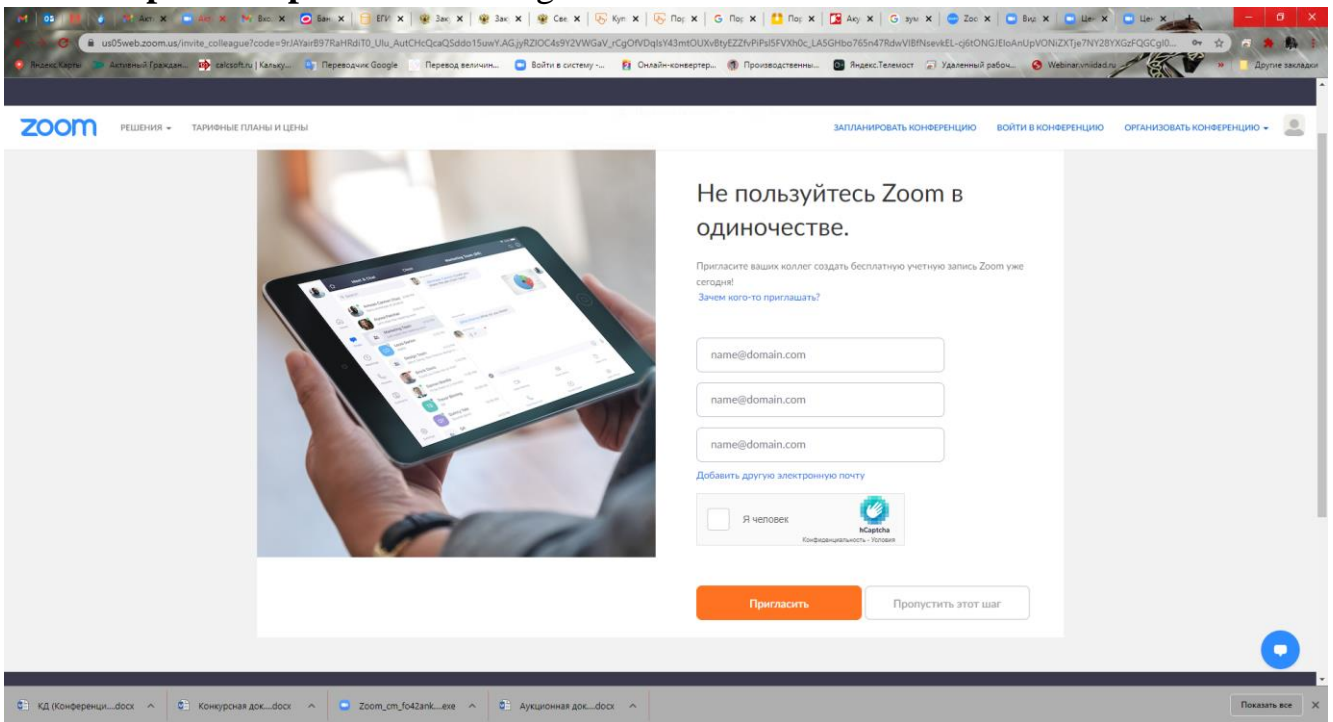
us05web.zoom.us/invite_colleague?code=9rJAYairB97RaHRdiT0_Ulu_AutCHcQcaQSddo15uwY.AGjyRZIOC4s9Y2VWGaV_rCgOfVDqlsY43mtOUXvBtyEZZfvPiPsI5FVXh0c_LA5GHbo765n47RdwVIBfNsevkEL-cj6tONGJEloAnUpVONiZXTje7NY28YXGzFQGCgl0...

Яндекс.Карты Активный Граждан... calcsoft.ru | Кальку... Переводчик Google Перевод величин... Войти в систему -... Онлайн-конвертер... Производственны... Яндекс.Телемост Удаленный рабоч... Webinar.vniidad.ru Другие закладки

zoom РЕШЕНИЯ ▾ ТАРИФНЫЕ ПЛАНЫ И ЦЕНЫ ЗАПЛАНИРОВАТЬ КОНФЕРЕНЦИЮ ВОЙТИ В КОНФЕРЕНЦИЮ ОРГАНИЗОВАТЬ КОНФЕРЕНЦИЮ ▾

Не пользуйтесь Zoom в одиночестве.

Пригласите ваших коллег создать бесплатную учетную запись Zoom уже сегодня!
Зачем кого-то приглашать?

name@domain.com
name@domain.com
name@domain.com
Добавить другую электронную почту

Я человек
hCaptcha
Конфиденциальность - Условия

Пригласить
Пропустить этот шаг

КД (Конференци....docx ^ Конкурсная док....docx ^ Zoom_cm_fo42ank....exe ^ Аукционная док....docx ^ Показать все ×